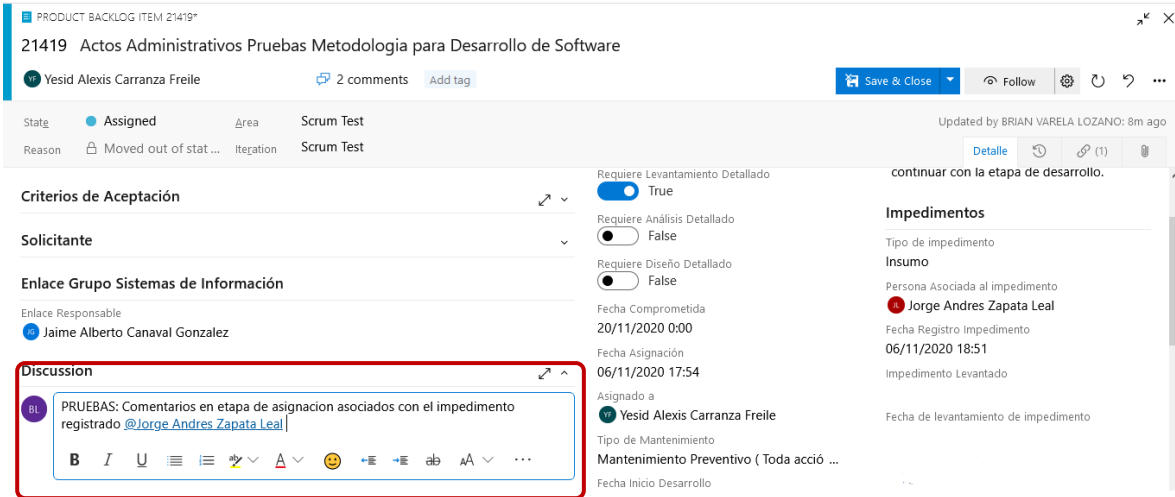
PRODUCT BACKLOG ITEM 21419*

21419 Actos Administrativos Pruebas Metodologia para Desarrollo de Software

YF Yesid Alexis Carranza Freile

2 comments Add tag

Save & Close Follow

State Assigned Area Scrum Test

Reason Moved out of stat ... Iteration Scrum Test

Updated by BRIAN VARELA LOZANO: 8m ago

Detalle (1)

Criterios de Aceptación

Solicitante

Enlace Grupo Sistemas de Información

Enlace Responsable

JG Jaime Alberto Canaval Gonzalez

Discussion

BL PRUEBAS: Comentarios en etapa de asignacion asociados con el impedimento registrado @Jorge Andres Zapata Leal

B I U A AA ...

Requiere Levantamiento Detallado
True

Requiere Análisis Detallado
False

Requiere Diseño Detallado
False

Fecha Comprometida
20/11/2020 0:00

Fecha Asignación
06/11/2020 17:54

Asignado a
YF Yesid Alexis Carranza Freile

Tipo de Mantenimiento
Mantenimiento Preventivo ( Toda acció ...

Fecha Inicio Desarrollo

continuar con la etapa de desarrollo.

Impedimentos

Tipo de impedimento
Insumo

Persona Asociada al impedimento
JL Jorge Andres Zapata Leal

Fecha Registro Impedimento
06/11/2020 18:51

Impedimento Levantado

Fecha de levantamiento de impedimento